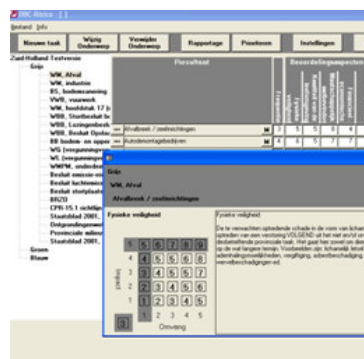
BRC-Risico [ ]

Bestand Info

Nieuwe taak | Wijzig Onderwerp | Verwijder Onderwerp | Rapportage | Prioriteren | Instellingen

Zuid-Holland Testversie
Grijs
WM, Afval
WM, Industrie
BS, bodemsanering
VWS, vuurwerk
WM, hoofdstuk 17 b
WBB, Sterfbeleid b
WBB, Lozingenbesluit
WBB, Besluit Opslag
BB bodem- en opper
WG (vergunningen)
WL (vergunningen)
WWPM, onderdelen
Besluit emissie-eis
Besluit luchtemissie
Besluit stortplaatsen
BRZO
CPR-15.1 richtlijn
Staatsblad 2001,
Staatsblad 2001,
Ontgrondingenwet
Provinciale milieuv
Besluit Grondwaterbeh
Staatsblad 2001,
Groen
Blauw

Resultaat
Beoordelingsaspecten

Afvalbreek / zeefinrichtingen
Autodemontagebedrijven

Grijs
WM, Afval
Afvalbreek / zeefinrichtingen

Fysieke veiligheid

Fysieke veiligheid

De te verwachten optredende schade in de vorm van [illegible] optreden van een voorval VOLGEND uit het niet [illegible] desbetreffende provinciale taak. Het gaat hier zowel om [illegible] op de wat langere termijn. Voorbeelden zijn: lichamelijk letsel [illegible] ademhalingsmoeilijkheden, vergiftiging, arbeidsongeschiktheid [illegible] verwonding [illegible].

Kans
5 | 5 | 5 | 6 | 7 | 8
4 | 4 | 5 | 6 | 6 | 7
3 | 3 | 4 | 5 | 5 | 6
2 | 2 | 3 | 4 | 5 | 5
1 | 1 | 2 | 3 | 4 | 5
1 2 3 4 5
Omvang